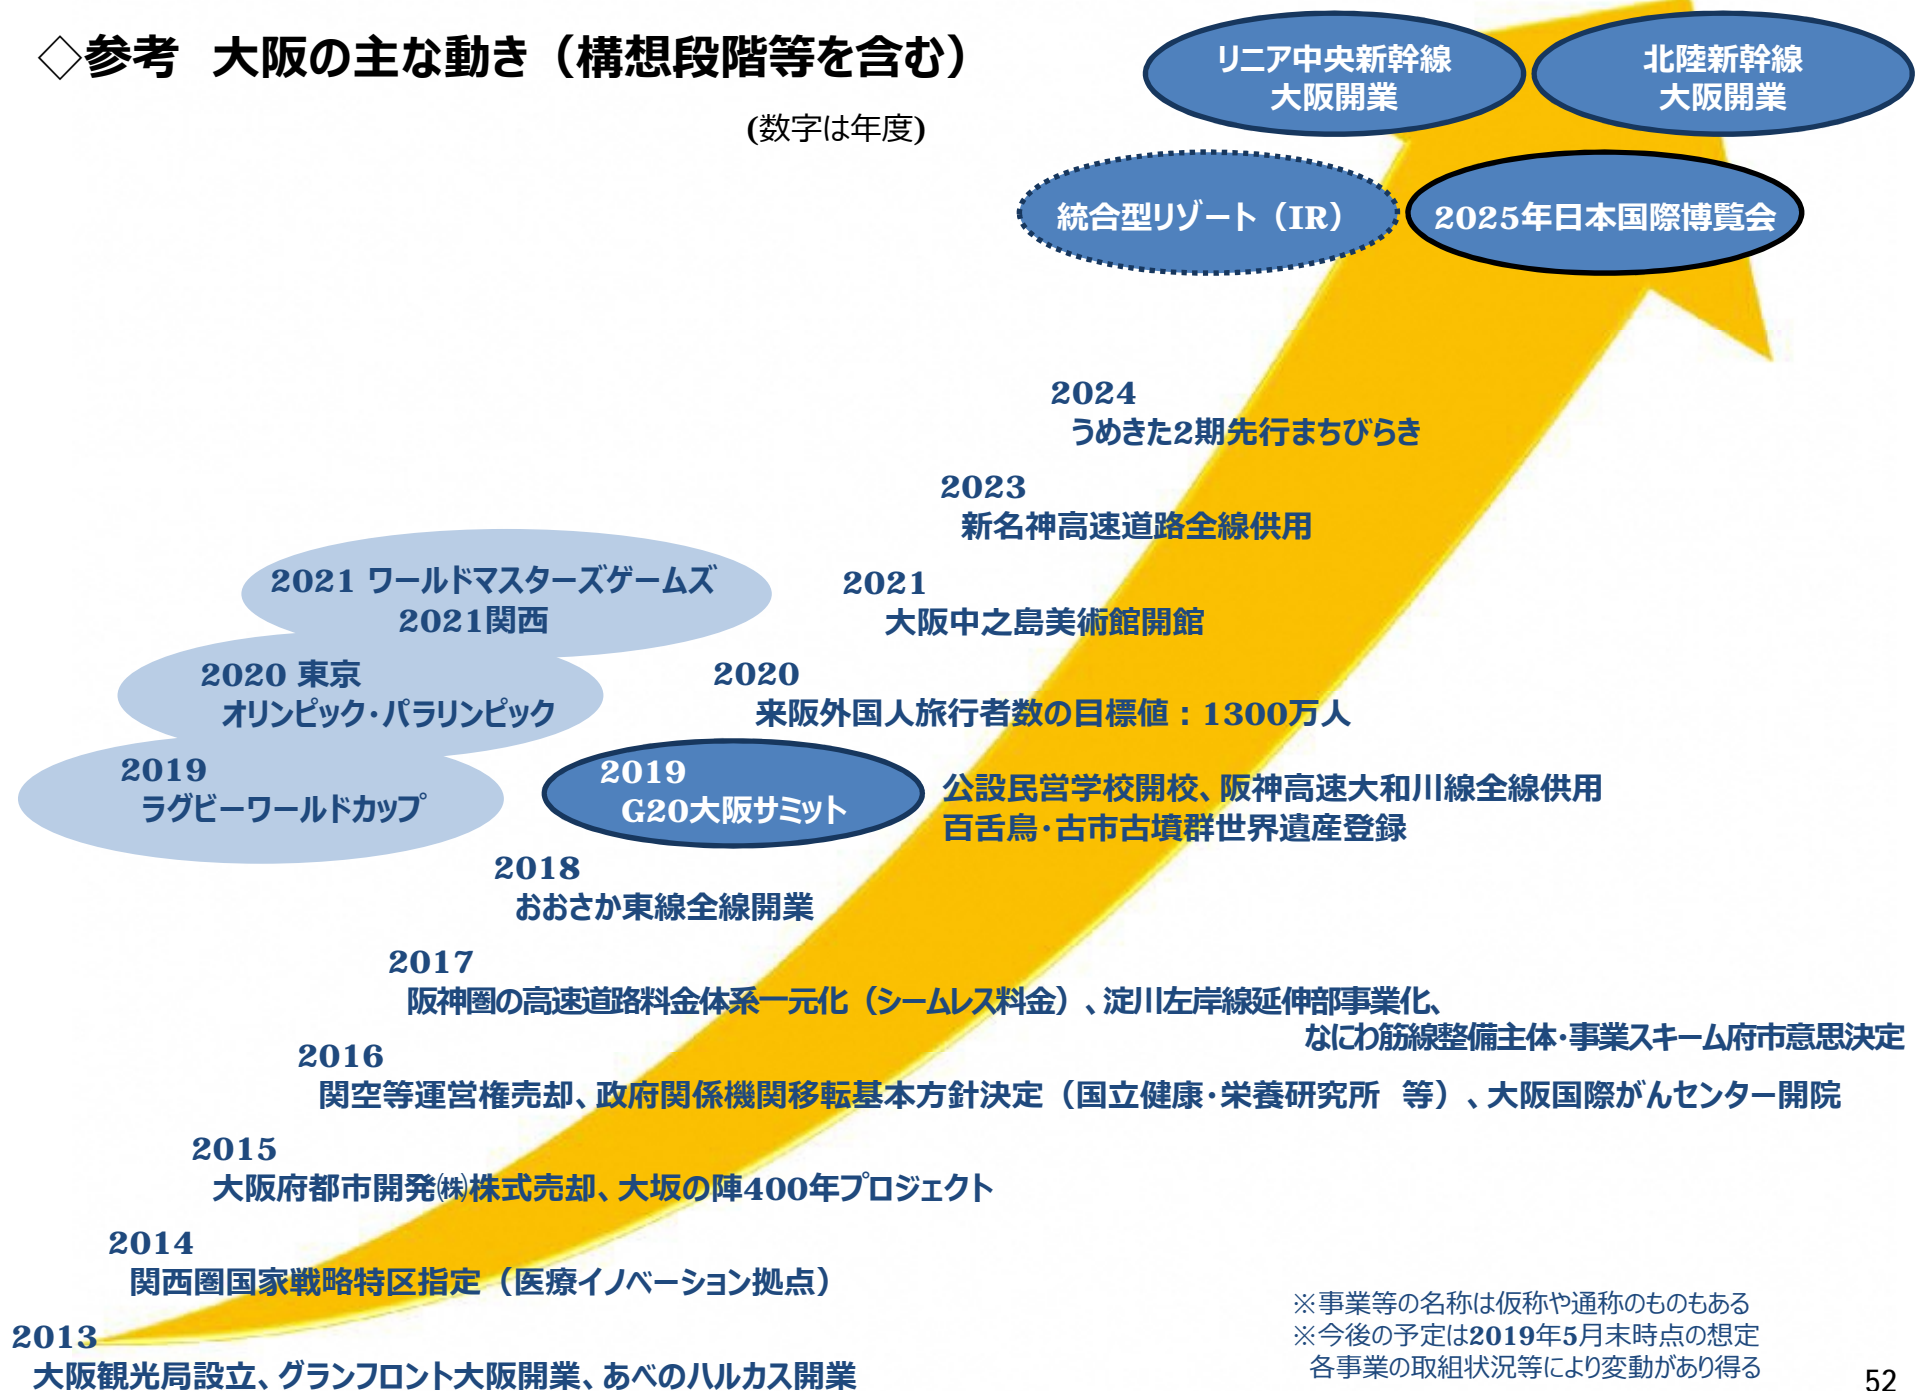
◇参考　大阪の主な動き（構想段階等を含む）

(数字は年度)

リニア中央新幹線
大阪開業

北陸新幹線
大阪開業

統合型リゾート（IR）

2025年日本国際博覧会

2024
うめきた2期先行まちびらき

2023
新名神高速道路全線供用

2021 ワールドマスターズゲームズ
2021関西

2021
大阪中之島美術館開館

2020 東京
オリンピック・パラリンピック

2020
来阪外国人旅行者数の目標値：1300万人

2019
ラグビーワールドカップ

2019
G20大阪サミット

公設民営学校開校、阪神高速大和川線全線供用
百舌鳥・古市古墳群世界遺産登録

2018
おおさか東線全線開業

2017
阪神圏の高速道路料金体系一元化（シームレス料金）、淀川左岸線延伸部事業化、
なにわ筋線整備主体・事業スキーム府市意思決定

2016
関空等運営権売却、政府関係機関移転基本方針決定（国立健康・栄養研究所　等）、大阪国際がんセンター開院

2015
大阪府都市開発㈱株式売却、大坂の陣400年プロジェクト

2014
関西圏国家戦略特区指定（医療イノベーション拠点）

2013
大阪観光局設立、グランフロント大阪開業、あべのハルカス開業

※事業等の名称は仮称や通称のものもある
※今後の予定は2019年5月末時点の想定
各事業の取組状況等により変動があり得る

52